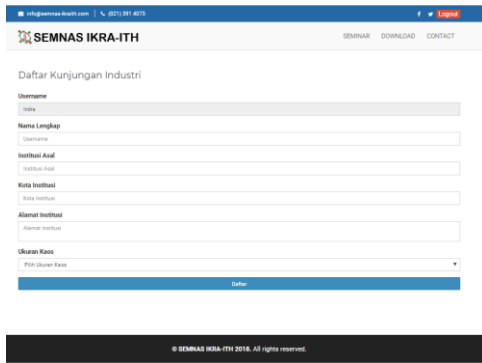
info@semnas-ikraith.com | (021) 381 4073

Logout

SEMNAS IKRA-ITH

SEMINAR DOWNLOAD CONTACT

Daftar Kunjungan Industri

Username

Indra

Nama Lengkap

Username

Institusi Asal

Institusi Asal

Kota Institusi

Kota Institusi

Alamat Institusi

Alamat Institusi

Ukuran Kaos

Pilih Ukuran Kaos

Daftar

© SEMNAS IKRA-ITH 2018. All rights reserved.